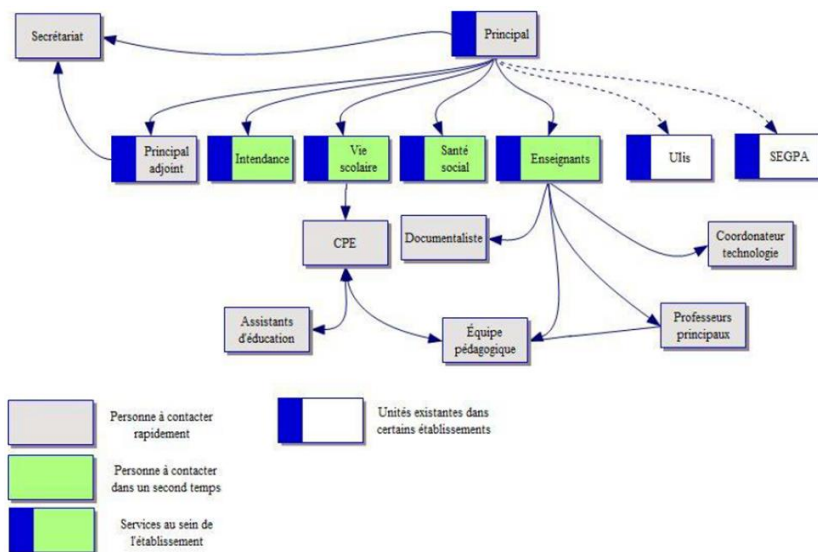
Secrétariat

Principal

Principal adjoint

Intendance

Vie scolaire

Santé social

Enseignants

Ulis

SEGPA

CPE

Documentaliste

Coordonateur technologie

Assistants d'éducation

Équipe pédagogique

Professeurs principaux

Personne à contacter rapidement

Unités existantes dans certains établissements

Personne à contacter dans un second temps

Services au sein de l'établissement